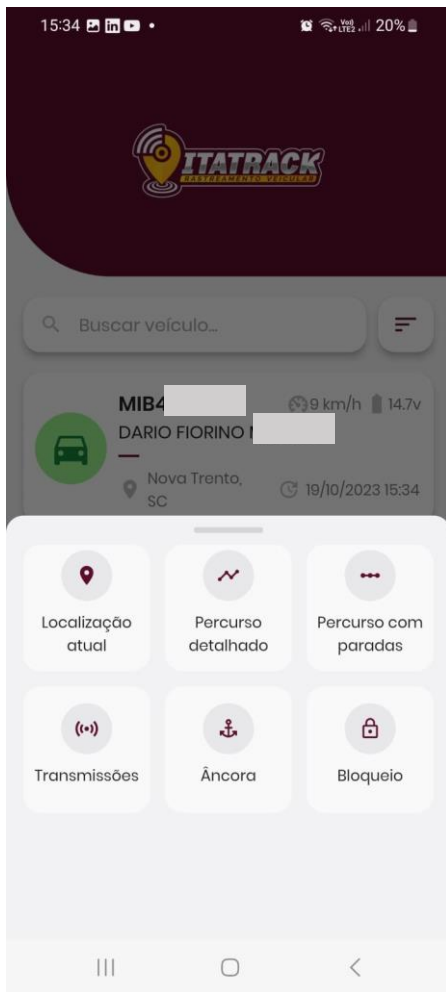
15:34 20%

ITATRACK
RASTREAMENTO VEICULAR

Buscar veículo...

MIB4 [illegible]
9 km/h 14.7v
DARIO FIORINO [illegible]
Nova Trento, SC
19/10/2023 15:34

Localização atual
Percurso detalhado
Percurso com paradas
Transmissões
Âncora
Bloqueio